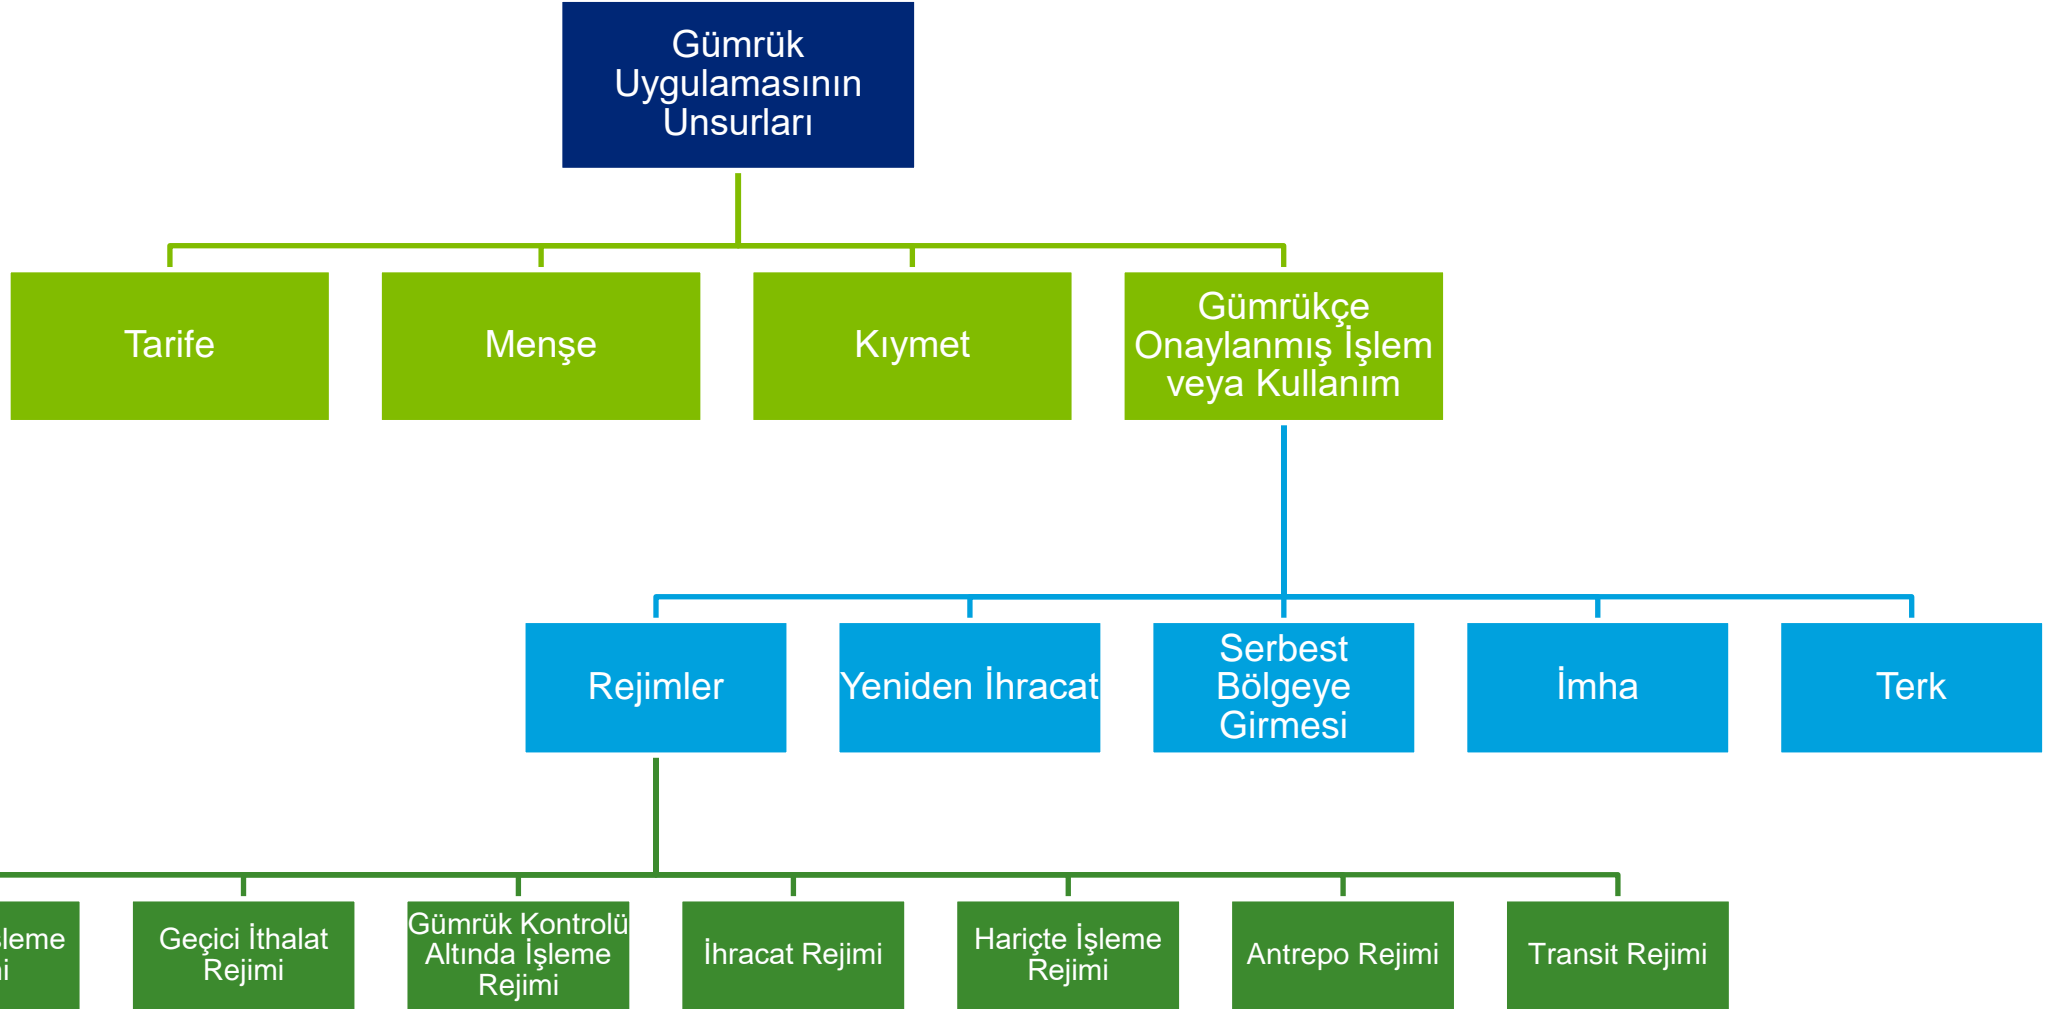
Gümrük Uygulamasının Unsurları

Tarife

Menşe

Kıymet

Gümrükçe Onaylanmış İşlem veya Kullanım

Rejimler

Yeniden İhracat

Serbest Bölgeye Girmesi

İmha

Terk

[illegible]leme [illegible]i

Geçici İthalat Rejimi

Gümrük Kontrolü Altında İşleme Rejimi

İhracat Rejimi

Hariçte İşleme Rejimi

Antrepo Rejimi

Transit Rejimi